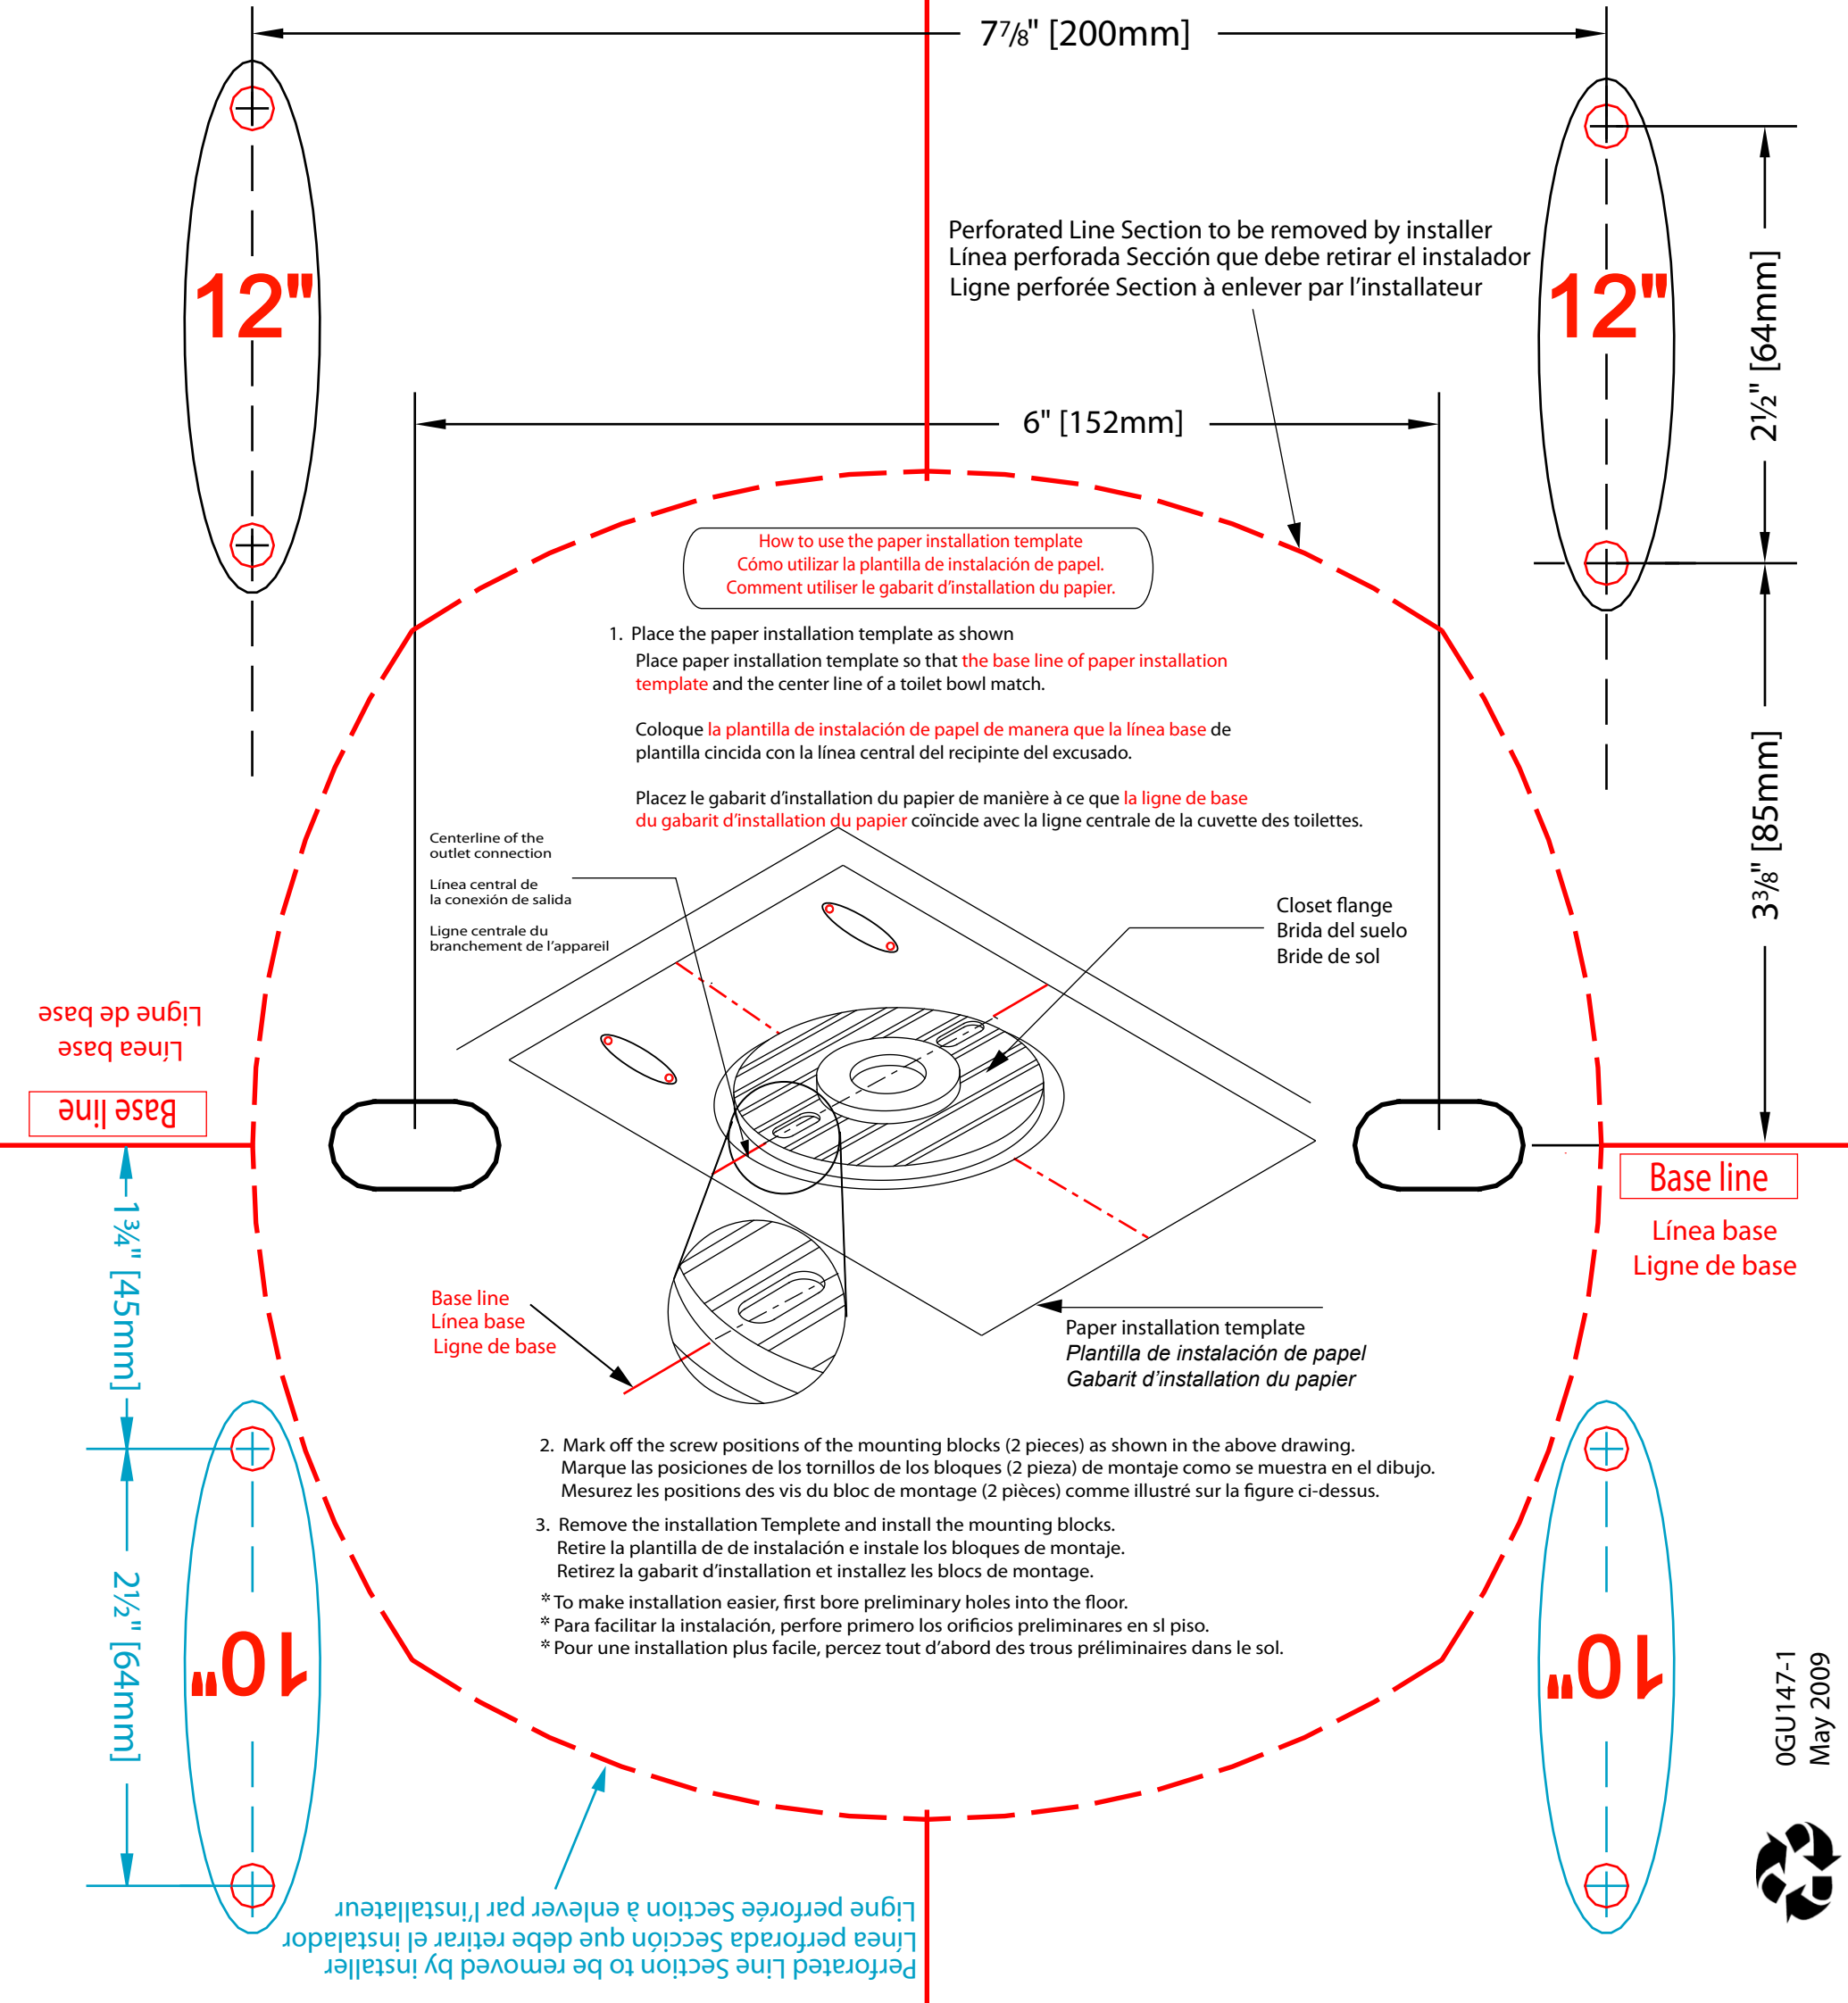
$7\frac{7}{8}$" [200mm]

12"

12"

Perforated Line Section to be removed by installer
Línea perforada Sección que debe retirar el instalador
Ligne perforée Section à enlever par l'installateur

$2\frac{1}{2}$" [64mm]

6" [152mm]

How to use the paper installation template
Cómo utilizar la plantilla de instalación de papel.
Comment utiliser le gabarit d'installation du papier.

1. Place the paper installation template as shown
Place paper installation template so that the base line of paper installation template and the center line of a toilet bowl match.

Coloque la plantilla de instalación de papel de manera que la línea base de plantilla cincida con la línea central del recipinte del excusado.

Placez le gabarit d'installation du papier de manière à ce que la ligne de base du gabarit d'installation du papier coïncide avec la ligne centrale de la cuvette des toilettes.

$3\frac{3}{8}$" [85mm]

Centerline of the outlet connection

Línea central de la conexión de salida

Ligne centrale du branchement de l'appareil

Closet flange
Brida del suelo
Bride de sol

Ligne de base
Línea base
Base line

Base line
Línea base
Ligne de base

$1\frac{3}{4}$" [45mm]

Base line
Línea base
Ligne de base

Paper installation template
Plantilla de instalación de papel
Gabarit d'installation du papier

2. Mark off the screw positions of the mounting blocks (2 pieces) as shown in the above drawing.
Marque las posiciones de los tornillos de los bloques (2 pieza) de montaje como se muestra en el dibujo.
Mesurez les positions des vis du bloc de montage (2 pièces) comme illustré sur la figure ci-dessus.

3. Remove the installation Templete and install the mounting blocks.
Retire la plantilla de de instalación e instale los bloques de montaje.
Retirez la gabarit d'installation et installez les blocs de montage.

* To make installation easier, first bore preliminary holes into the floor.
* Para facilitar la instalación, perfore primero los orificios preliminares en sl piso.
* Pour une installation plus facile, percez tout d'abord des trous préliminaires dans le sol.

$2\frac{1}{2}$" [64mm]

10"

10"

0GU147-1
May 2009

Ligne perforée Section à enlever par l'installateur
Línea perforada Sección que debe retirar el instalador
Perforated Line Section to be removed by installer